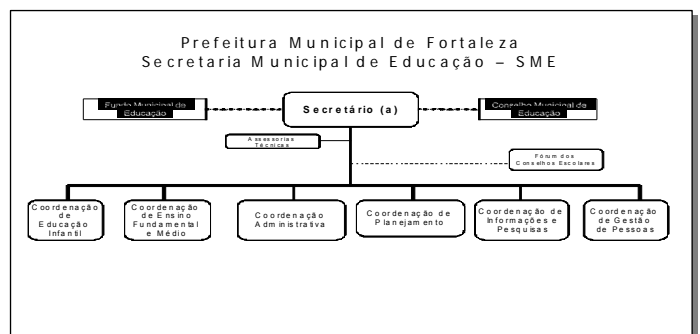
Prefeitura Municipal de Fortaleza
Secretaria Municipal de Educação – SME

Fundo Municipal de Educação

Secretário (a)

Conselho Municipal de Educação

Assessorias Técnicas

Fórum dos Conselhos Escolares

Coordenação de Educação Infantil

Coordenação de Ensino Fundamental e Médio

Coordenação Administrativa

Coordenação de Planejamento

Coordenação de Informações e Pesquisas

Coordenação de Gestão de Pessoas